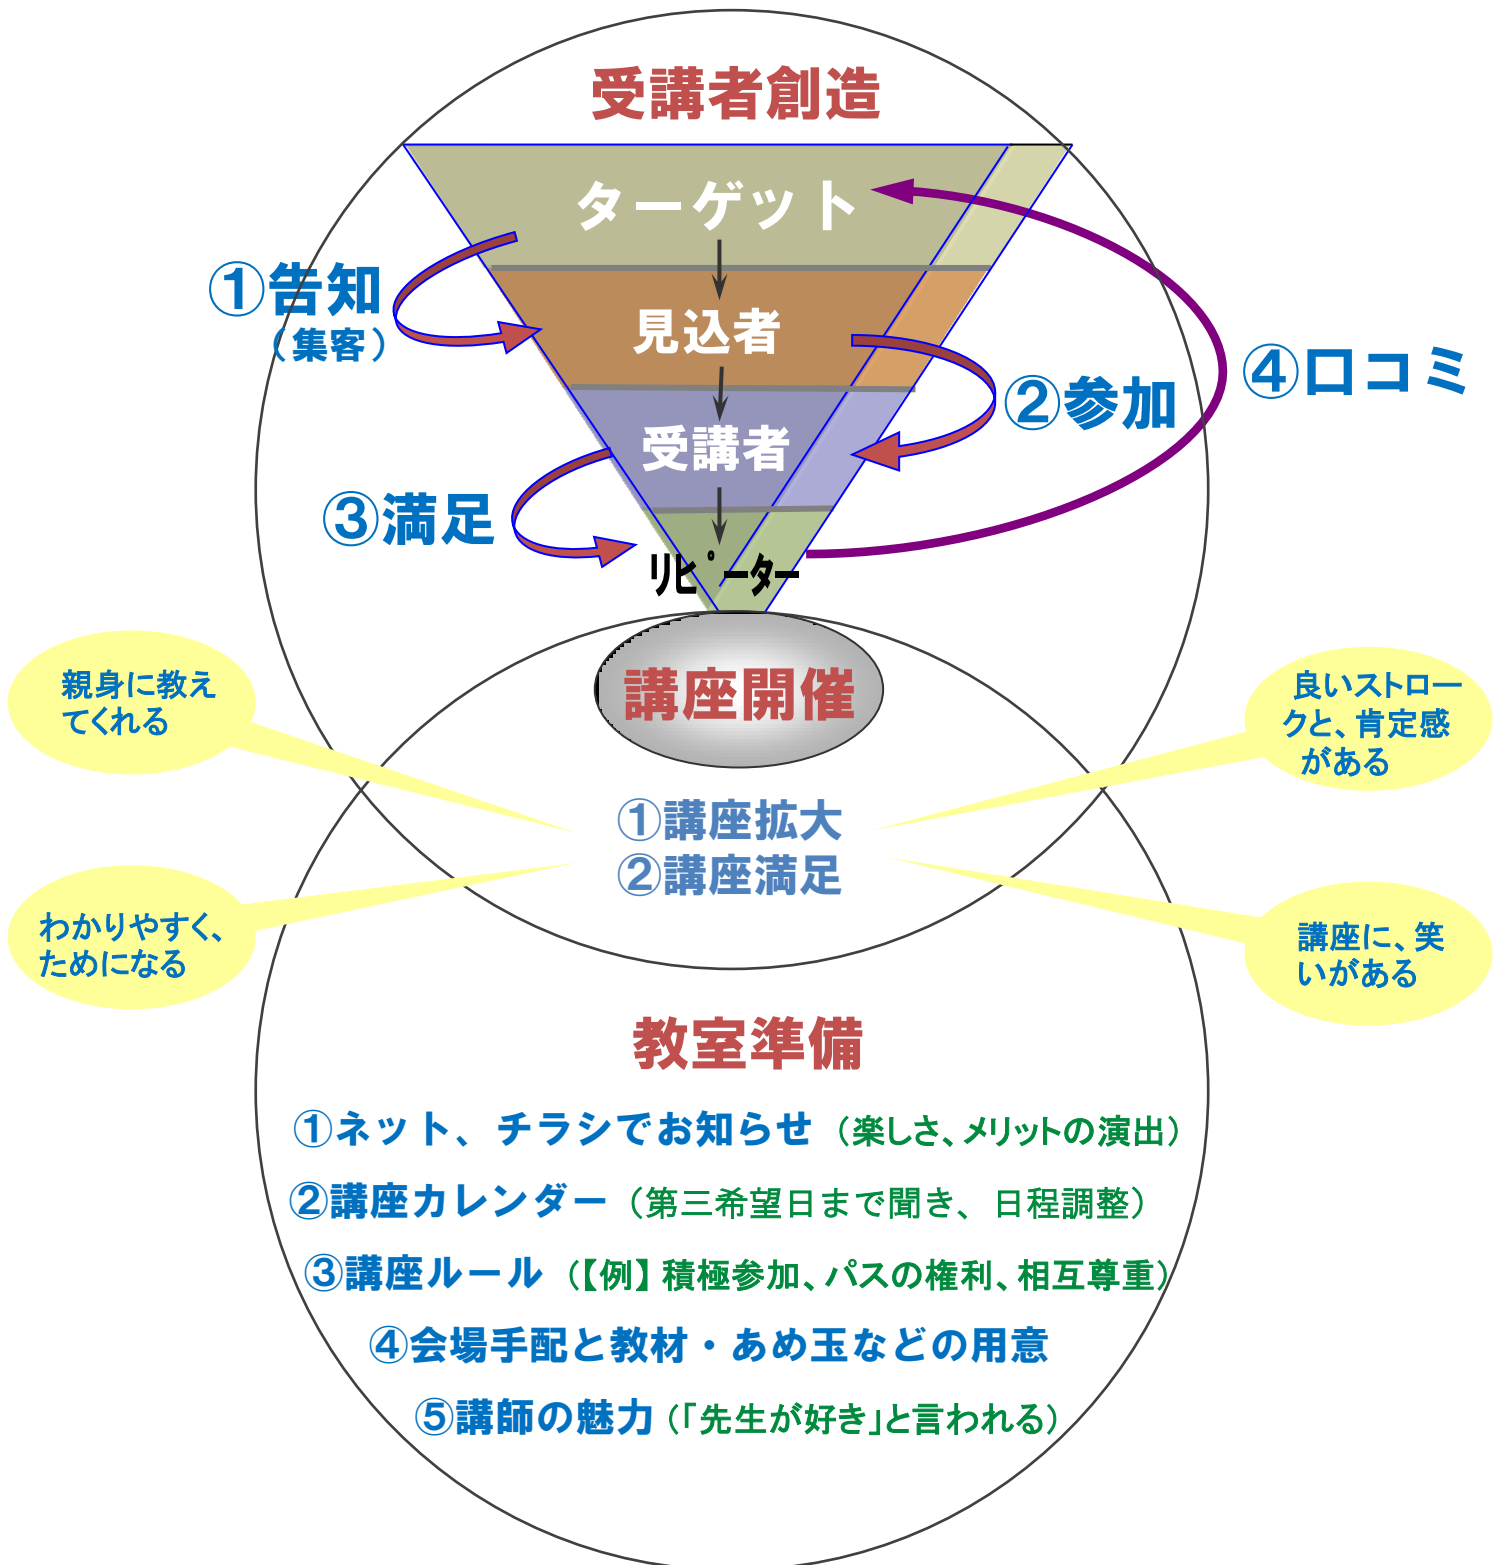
受講者創造

ターゲット

①告知
（集客）

見込者

②参加

④口コミ

受講者

③満足

リピーター

講座開催

親身に教え
てくれる

良いストローク
と、肯定感
がある

①講座拡大
②講座満足

わかりやすく、
ためになる

講座に、笑
いがある

教室準備

①ネット、チラシでお知らせ（楽しさ、メリットの演出）

②講座カレンダー（第三希望日まで聞き、日程調整）

③講座ルール（【例】積極参加、パスの権利、相互尊重）

④会場手配と教材・あめ玉などの用意

⑤講師の魅力（「先生が好き」と言われる）